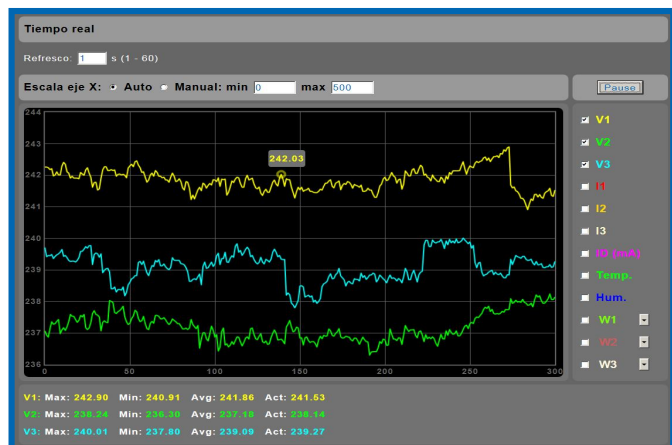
Tiempo real

Refresco: 1 s (1 - 60)

Escala eje X: Auto Manual: min 0 max 500

Pause

244
243
242
241
240
239
238
237
236

242.03

0 50 100 150 200 250 300

V1
V2
V3
I1
I2
I3
ID (mA)
Temp.
Hum.
W1
W2
W3

V1: Max: 242.90 Min: 240.91 Avg: 241.86 Act: 241.53
V2: Max: 238.24 Min: 236.30 Avg: 237.18 Act: 238.14
V3: Max: 240.01 Min: 237.80 Avg: 239.09 Act: 239.27